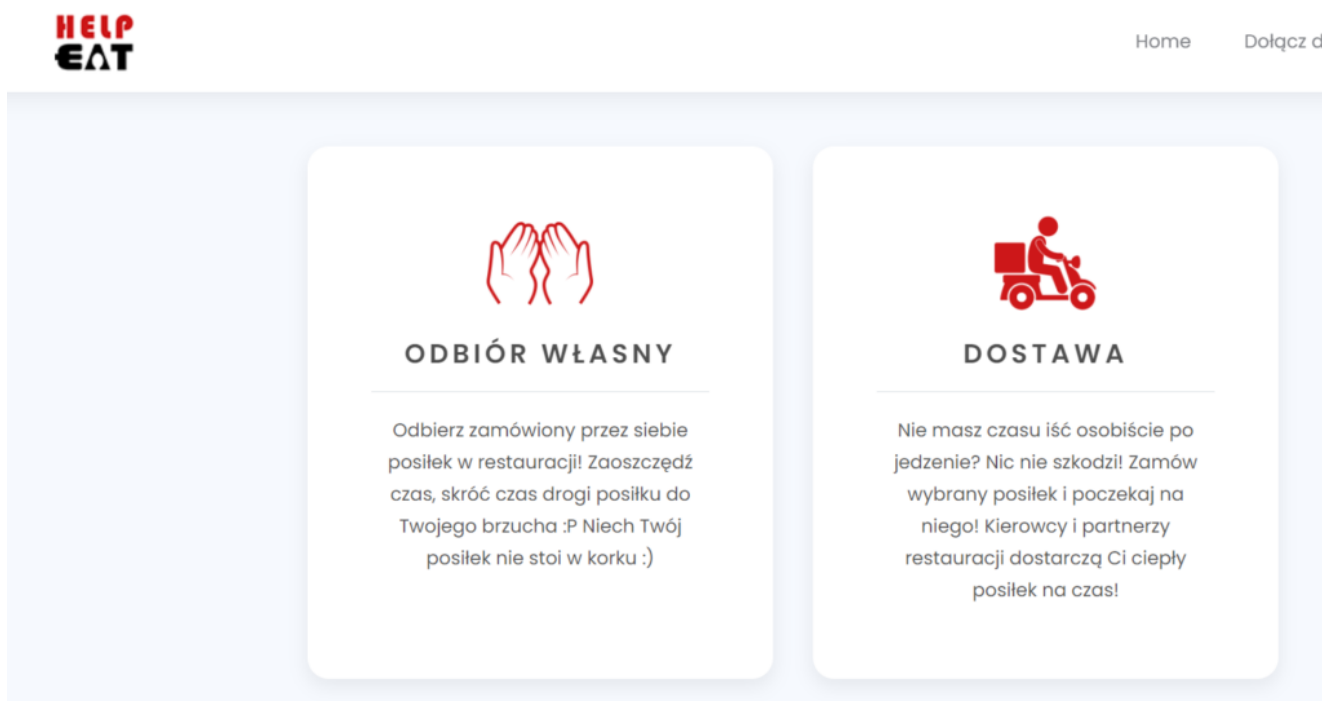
HELP
EAT

Home

Dołącz d

ODBIÓR WŁASNY

Odbierz zamówiony przez siebie posiłek w restauracji! Zaoszczędź czas, skróć czas drogi posiłku do Twojego brzucha :P Niech Twój posiłek nie stoi w korku :)

DOSTAWA

Nie masz czasu iść osobiście po jedzenie? Nic nie szkodzi! Zamów wybrany posiłek i poczekaj na niego! Kierowcy i partnerzy restauracji dostarczą Ci ciepły posiłek na czas!